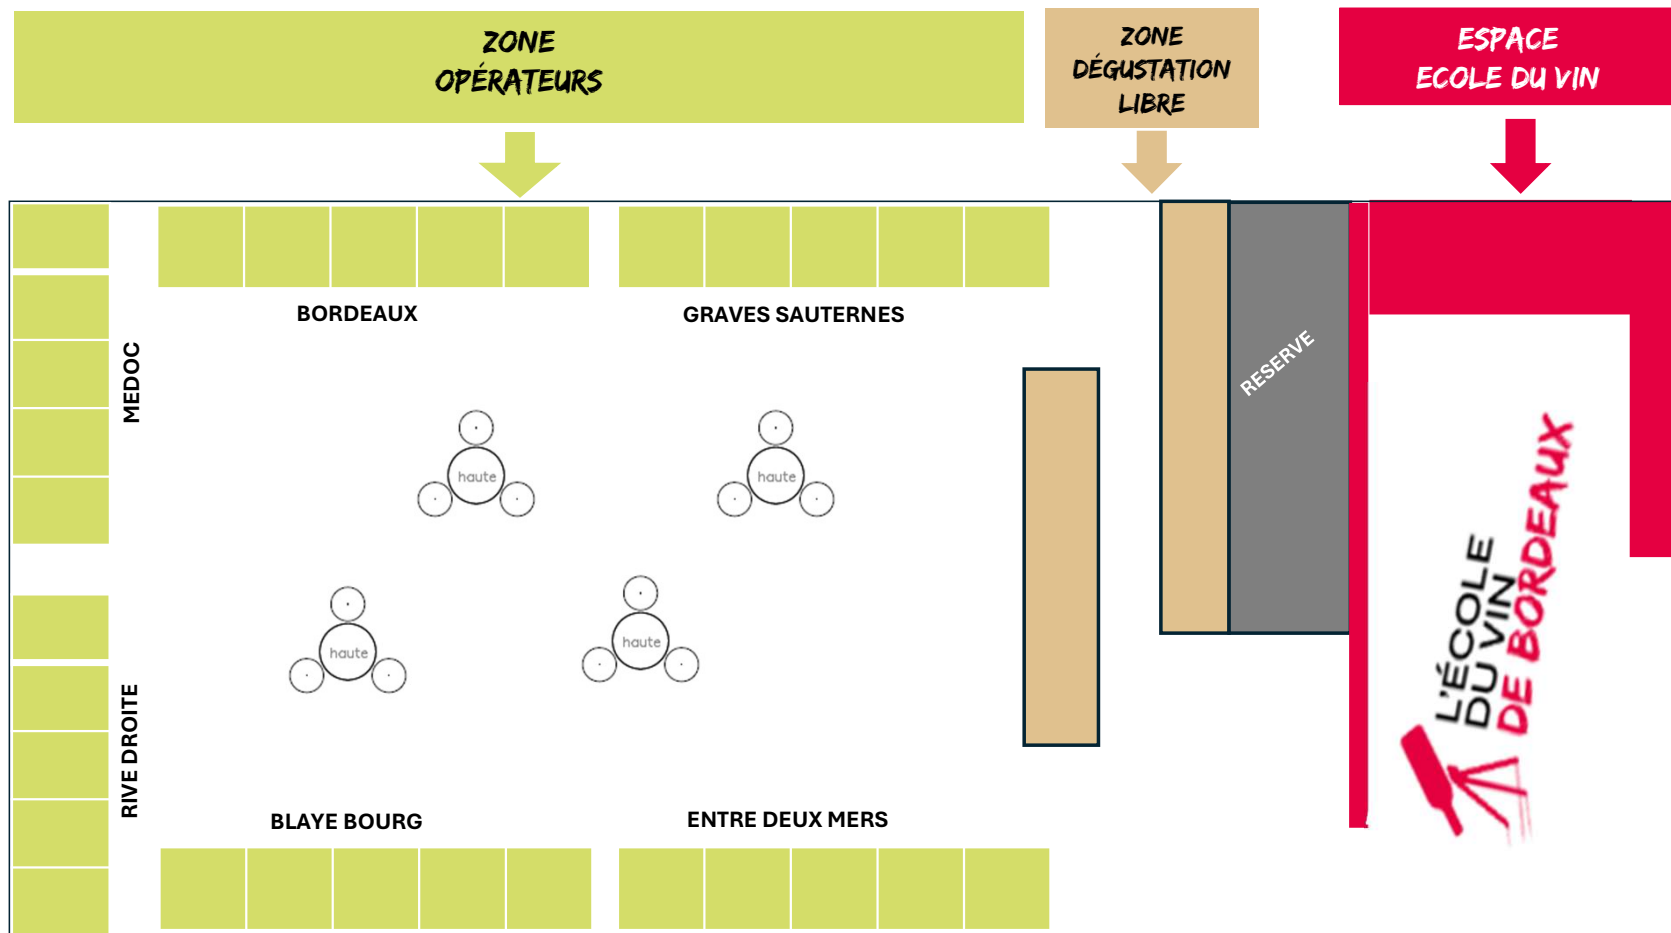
ZONE
OPÉRATEURS

ZONE
DÉGUSTATION
LIBRE

ESPACE
ECOLE DU VIN

MEDOC

BORDEAUX

GRAVES SAUTERNES

RESERVE

haute

haute

haute

haute

RIVE DROITE

BLAYE BOURG

ENTRE DEUX MERS

L'ÉCOLE
DU VIN
DE BORDEAUX